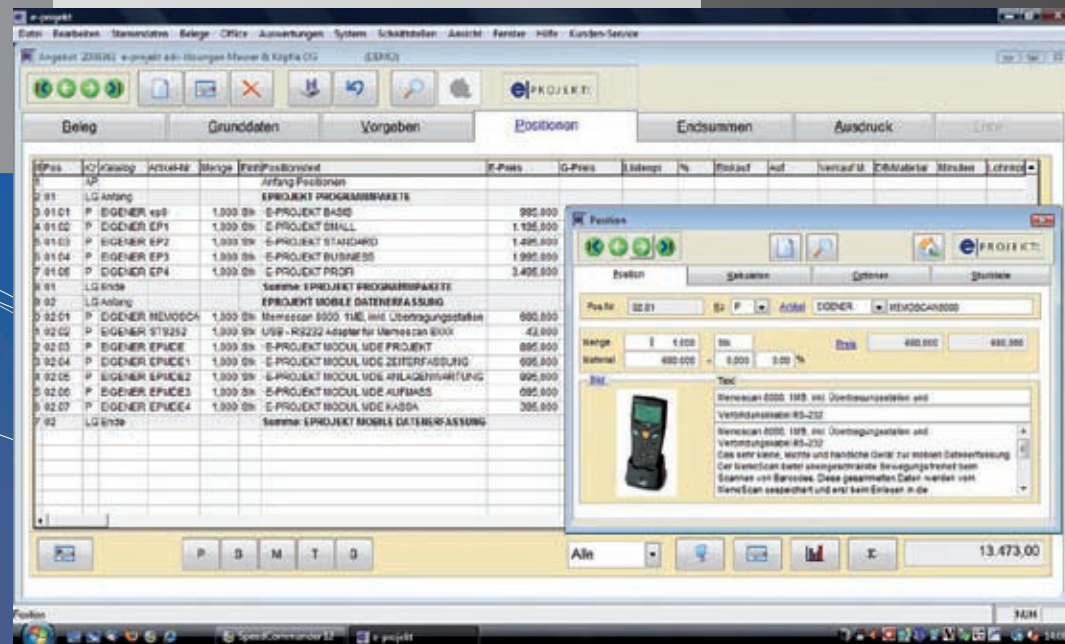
e-projekt
Datei Bearbeiten Stammdaten Belege Office Auswertungen System Schnittstellen Ansicht Fenster Hilfe Kunden-Service
Angebot 209080 e-projekt edv-lösungen Meurer & Köpfle OG (DEMO)
e|PROJEKT
Beleg | Grunddaten | Vorgeben | Positionen | Endsummen | Ausdruck | Liste

| Pos | K | Katalog | Artikel-Nr | Menge | Einh | Positionstext | E-Preis | G-Preis | Listenpr | % | Rabatt | Auf | Verkauf | Material | Minuten | Lohnpr |
|---|---|---|---|---|---|---|---|---|---|---|---|---|---|---|---|---|
| 1 | | AP | | | | Anfang Positionen | | | | | | | | | | |
| 2 01 | | LG Anfang | | | | EPROJEKT PROGRAMMPAKETE | | | | | | | | | | |
| 3 01.01 | P | EIGENER | ep0 | 1,000 | Stk | E-PROJEKT BASIS | 995,000 | | | | | | | | | |
| 4 01.02 | P | EIGENER | EP1 | 1,000 | Stk | E-PROJEKT SMALL | 1.195,000 | | | | | | | | | |
| 5 01.03 | P | EIGENER | EP2 | 1,000 | Stk | E-PROJEKT STANDARD | 1.495,000 | | | | | | | | | |
| 6 01.04 | P | EIGENER | EP3 | 1,000 | Stk | E-PROJEKT BUSINESS | 1.995,000 | | | | | | | | | |
| 7 01.05 | P | EIGENER | EP4 | 1,000 | Stk | E-PROJEKT PROFI | 3.495,000 | | | | | | | | | |
| 8 01 | | LG Ende | | | | Summe: EPROJEKT PROGRAMMPAKETE | | | | | | | | | | |
| 9 02 | | LG Anfang | | | | EPROJEKT MOBILE DATENERFASSUNG | | | | | | | | | | |
| 0 02.01 | P | EIGENER | MEMOSCA | 1,000 | Stk | Memoscan 8000, 1MB, inkl. Übertragungsstation | 600,000 | | | | | | | | | |
| 1 02.02 | P | EIGENER | STS232 | 1,000 | Stk | USB - RS232 Adapter für Memoscan 8XXX | 42,000 | | | | | | | | | |
| 2 02.03 | P | EIGENER | EPMDE | 1,000 | Stk | E-PROJEKT MODUL MDE PROJEKT | 895,000 | | | | | | | | | |
| 3 02.04 | P | EIGENER | EPMDE1 | 1,000 | Stk | E-PROJEKT MODUL MDE ZEITERFASSUNG | 695,000 | | | | | | | | | |
| 4 02.05 | P | EIGENER | EPMDE2 | 1,000 | Stk | E-PROJEKT MODUL MDE ANLAGENWARTUNG | 895,000 | | | | | | | | | |
| 5 02.06 | P | EIGENER | EPMDE3 | 1,000 | Stk | E-PROJEKT MODUL MDE AUFMASS | 695,000 | | | | | | | | | |
| 6 02.07 | P | EIGENER | EPMDE4 | 1,000 | Stk | E-PROJEKT MODUL MDE KASSA | 395,000 | | | | | | | | | |
| 7 02 | | LG Ende | | | | Summe: EPROJEKT MOBILE DATENERFASSUNG | | | | | | | | | | |

Position
e|PROJEKT
Position | Kalkulation | Optionen | Stückliste
Pos-Nr. 02.01 Kz P Artikel EIGENER MEMOSCAN8000
Menge 1,000 Stk. Preis 600,000 600,000
Material 600,000 + 0,000 0,00 %
Bild Text
Memoscan 8000, 1MB, inkl. Übertragungsstation und
Verbindungskabel RS-232
Memoscan 8000, 1MB, inkl. Übertragungsstation und Verbindungskabel RS-232
Das sehr kleine, leichte und handliche Gerät zur mobilen Datenerfassung. Der MemoScan bietet uneingeschränkte Bewegungsfreiheit beim Scannen von Barcodes. Diese gesammelten Daten werden vom MemoScan gespeichert und erst beim Einlesen in die

P S M T S
Alle
13.473,00
Position
NUM
SpeedCommander 12
e-projekt